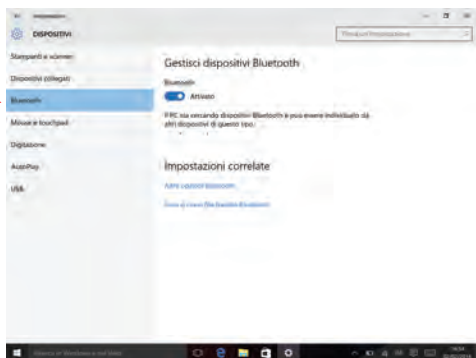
← Impostazioni

DISPOSITIVI

Trova un'impostazione

Stampanti e scanner

Dispositivi collegati

Bluetooth

Mouse e touchpad

Digitazione

AutoPlay

USB

Gestisci dispositivi Bluetooth

Bluetooth

Attivato

Il PC sta cercando dispositivi Bluetooth e può essere individuato da altri dispositivi di questo tipo.

Impostazioni correlate

Altre opzioni Bluetooth

Invia o ricevi file tramite Bluetooth

Cerca in Windows e nel Web